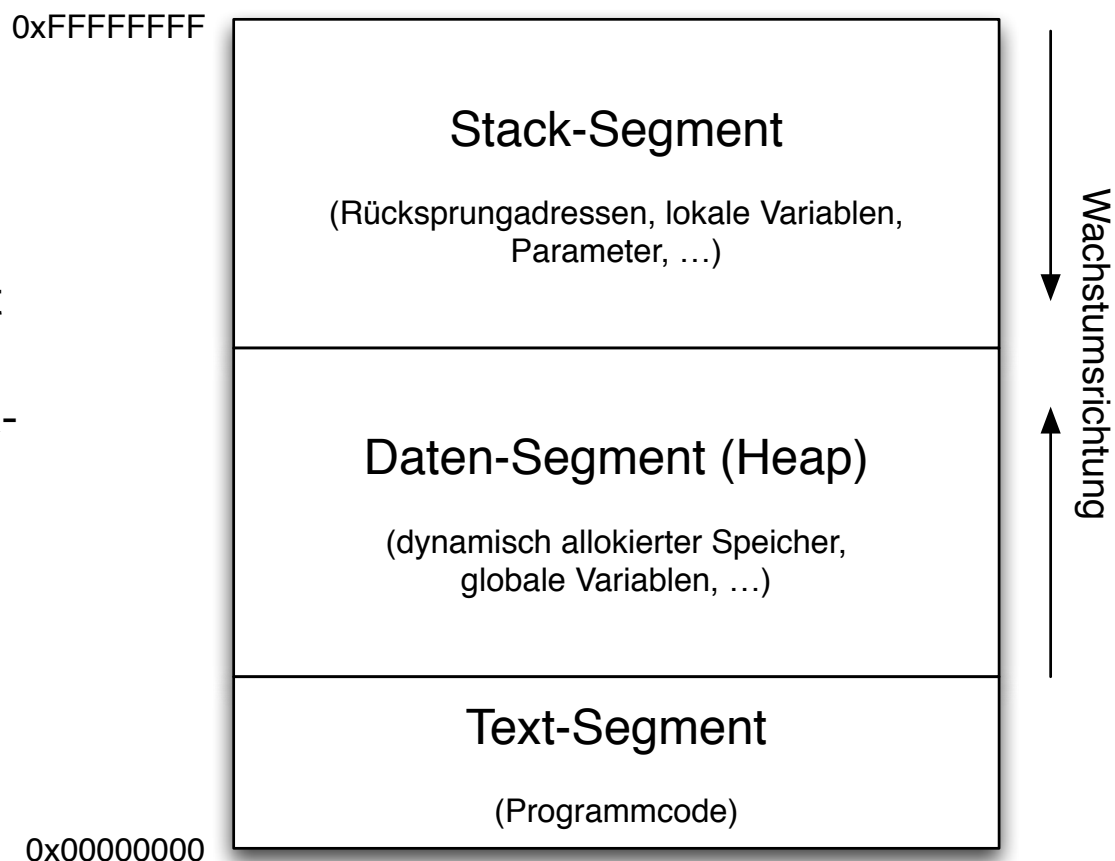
0xFFFFFFFF

Stack-Segment

(Rücksprungadressen, lokale Variablen, Parameter, …)

Daten-Segment (Heap)

(dynamisch allokierter Speicher, globale Variablen, …)

Text-Segment

(Programmcode)

0x00000000

Wachstumsrichtung